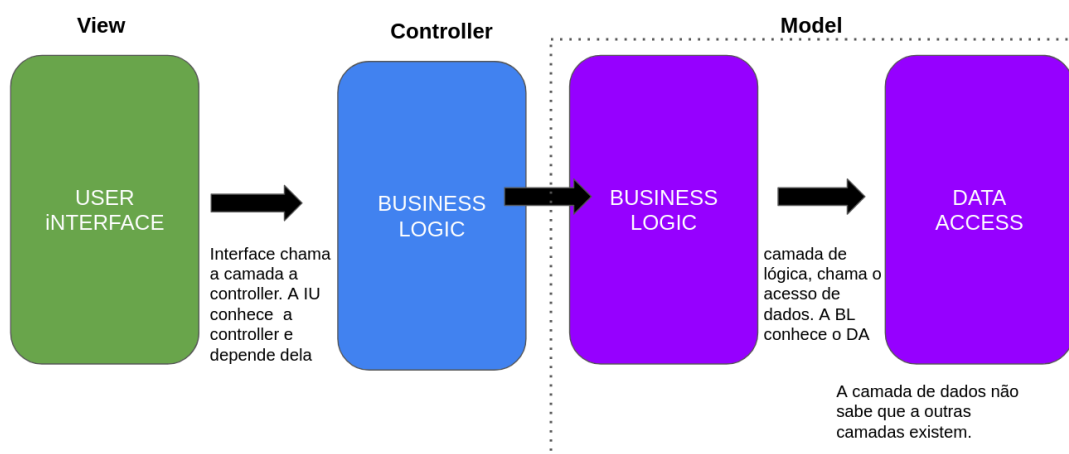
View

Controller

Model

USER
iNTERFACE

Interface chama a camada a controller. A IU conhece a controller e depende dela

BUSINESS
LOGIC

BUSINESS
LOGIC

camada de lógica, chama o acesso de dados. A BL conhece o DA

DATA
ACCESS

A camada de dados não sabe que a outras camadas existem.